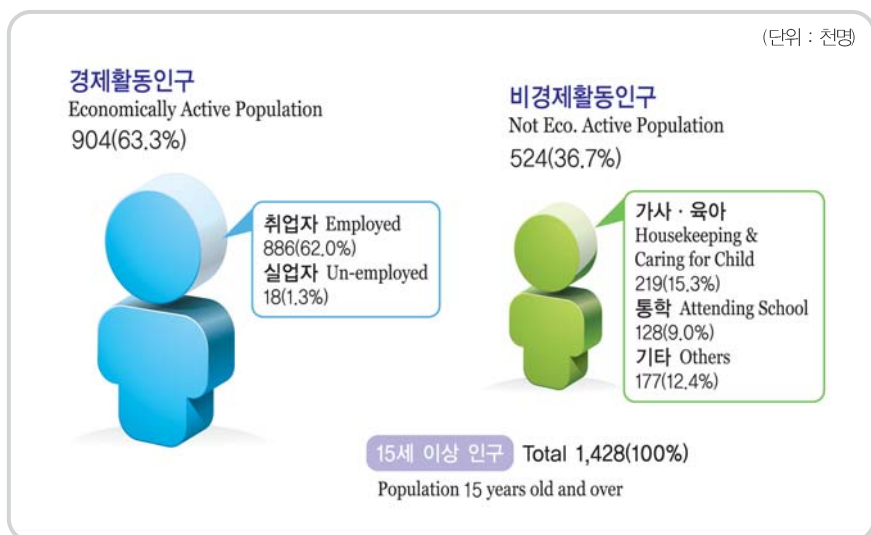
(단위 : 천명)

경제활동인구
Economically Active Population
904(63.3%)

취업자 Employed
886(62.0%)
실업자 Un-employed
18(1.3%)

비경제활동인구
Not Eco. Active Population
524(36.7%)

가사 · 육아
Housekeeping & Caring for Child
219(15.3%)
통학 Attending School
128(9.0%)
기타 Others
177(12.4%)

15세 이상 인구 Total 1,428(100%)
Population 15 years old and over